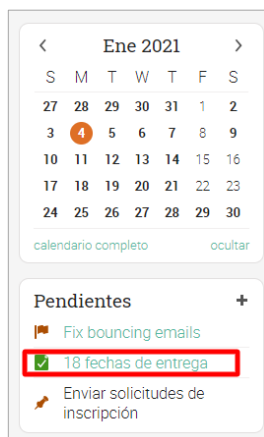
<

Ene 2021

>

| S | M | T | W | T | F | S |
|---|---|---|---|---|---|---|
| 27 | 28 | 29 | 30 | 31 | 1 | 2 |
| 3 | 4 | 5 | 6 | 7 | 8 | 9 |
| 10 | 11 | 12 | 13 | 14 | 15 | 16 |
| 17 | 18 | 19 | 20 | 21 | 22 | 23 |
| 24 | 25 | 26 | 27 | 28 | 29 | 30 |

calendario completo

ocultar

Pendientes

+

Fix bouncing emails

18 fechas de entrega

Enviar solicitudes de inscripción